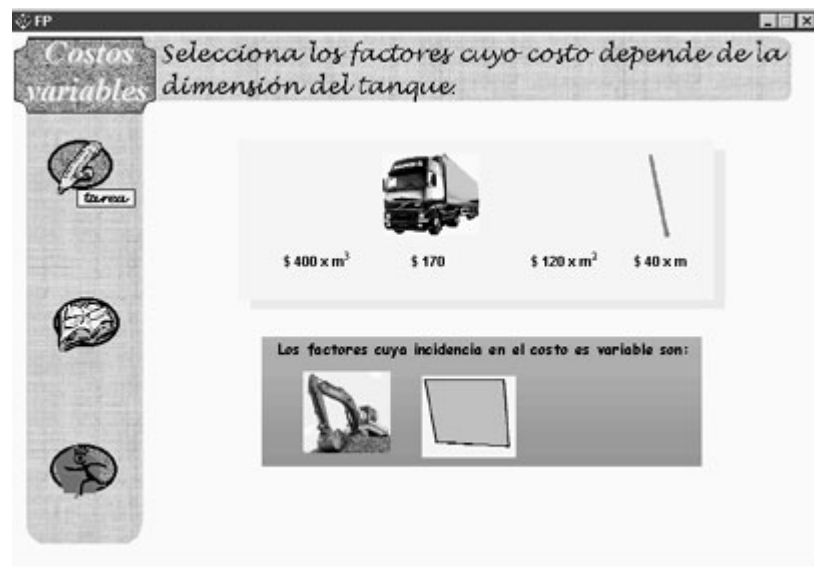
FP

Costos variables

Selecciona los factores cuyo costo depende de la dimensión del tanque.

tarea

$ 400 x m$^3$

$ 170

$ 120 x m$^2$

$ 40 x m

Los factores cuya incidencia en el costo es variable son: